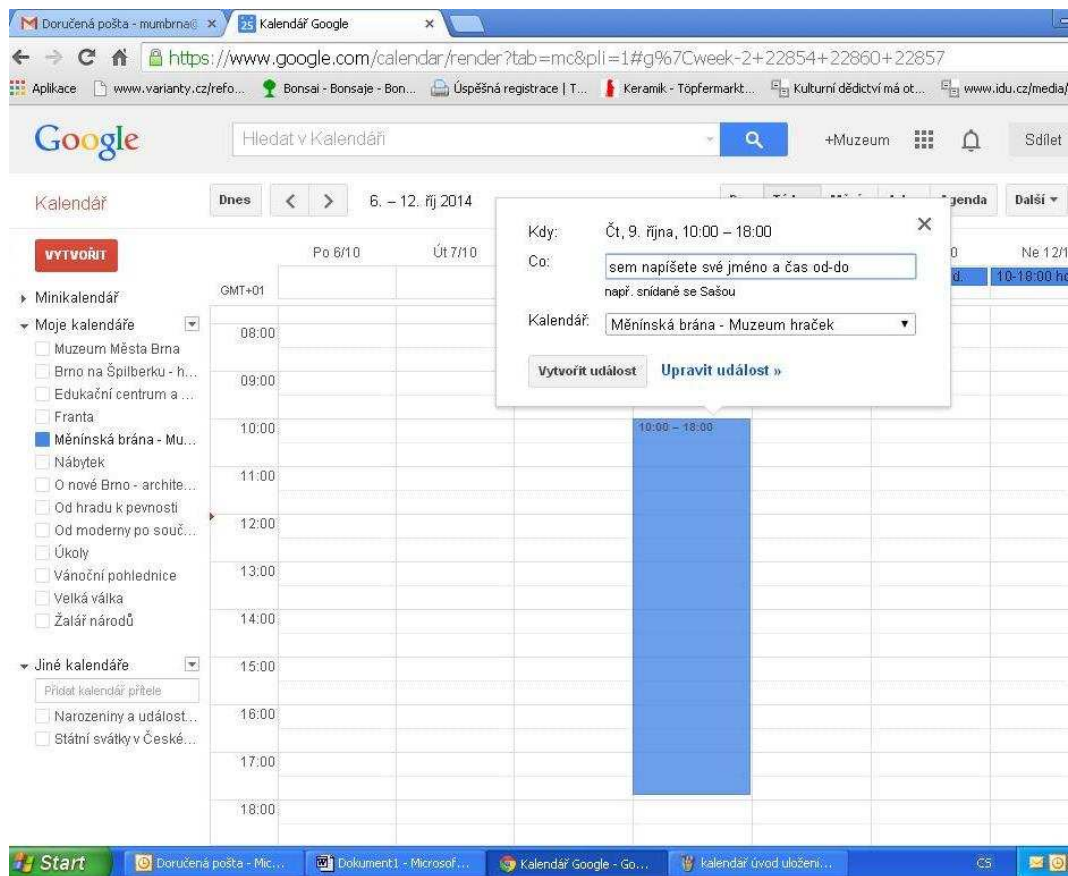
Doručená pošta - mumbrna@ ×
25 Kalendář Google ×
https://www.google.com/calendar/render?tab=mc&pli=1#g%7Cweek-2+22854+22860+22857
Aplikace www.varianty.cz/refo... Bonsai - Bonsaje - Bon... Úspěšná registrace | T... Keramik - Töpfermarkt... Kulturní dědictví má ot... www.idu.cz/media/

Google
Hledat v Kalendáři
+Muzeum
Sdílet

Kalendář
Dnes
6. – 12. říj 2014
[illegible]genda
Další

VYTVOŘIT
Po 6/10
Út 7/10
Ne 12/1
GMT+01
10-18:00 ho

Minikalendář
Moje kalendáře
Muzeum Města Brna
Brno na Špilberku - h...
Edukační centrum a ...
Franta
Měnínská brána - Mu...
Nábytek
O nové Brno - archite...
Od hradu k pevnosti
Od moderny po souč...
Úkoly
Vánoční pohlednice
Velká válka
Žalář národů

Jiné kalendáře
Přidat kalendář přítele
Narozeniny a událost...
Státní svátky v České...

08:00
09:00
10:00
11:00
12:00
13:00
14:00
15:00
16:00
17:00
18:00

Kdy: Čt, 9. října, 10:00 – 18:00
Co: sem napíšete své jméno a čas od-do
např. snídaně se Sašou
Kalendář: Měnínská brána - Muzeum hraček
Vytvořit událost
Upravit událost »

10:00 – 18:00

Start
Doručená pošta - Mic...
Dokument1 - Microsof...
Kalendář Google - Go...
kalendář úvod uložení...
CS